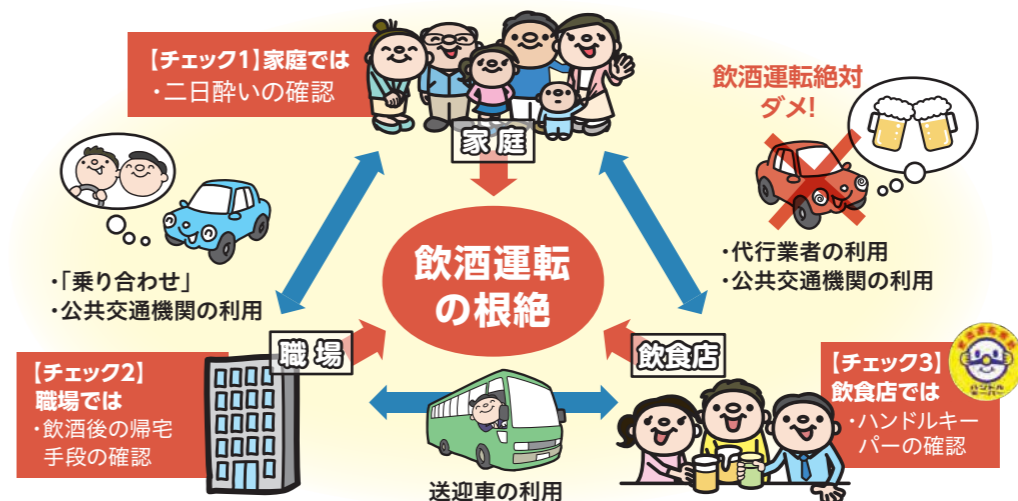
【チェック1】家庭では
・二日酔いの確認

家 庭

飲酒運転絶対
ダメ!

・「乗り合わせ」
・公共交通機関の利用

飲酒運転
の根絶

・代行業者の利用
・公共交通機関の利用

職 場

飲食店

【チェック2】
職場では
・飲酒後の帰宅
手段の確認

【チェック3】
飲食店では
・ハンドルキーパーの確認

ハンドルキーパー

送迎車の利用